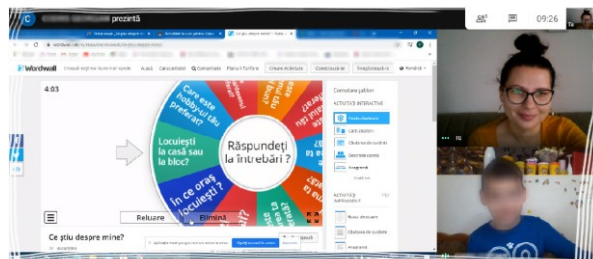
C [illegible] prezintă

09:26

Wordwall

4:03

Care este hobby-ul tău preferat?

Locuiești la casă sau la bloc?

În ce oraș locuiești?

Răspundeți la întrebări?

Reluare

Elimină

Ce știu despre mine?

ACTIVITĂȚI INTERACTIVE